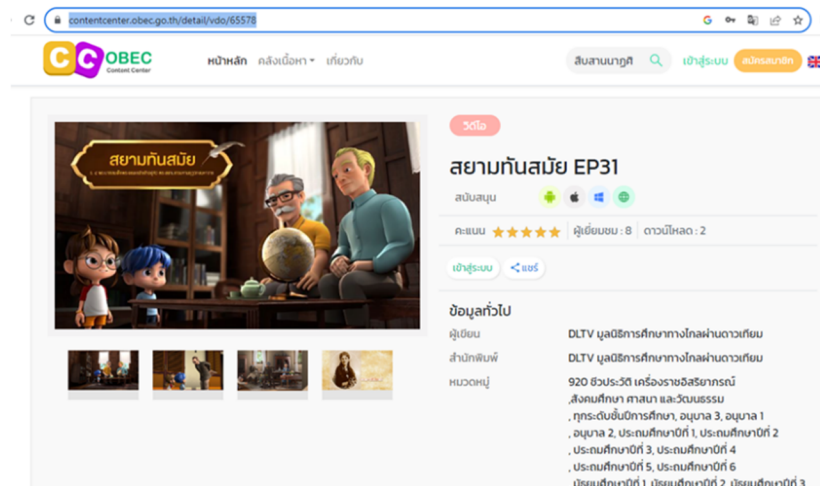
contentcenter.obec.go.th/detail/vdo/65578

CC OBEC Content Center

หน้าหลัก คลังเนื้อหา เกี่ยวกับ

สืบสานนาฏศิ

เข้าสู่ระบบ สมัครสมาชิก

สยามทันสมัย

วีดีโอ

สยามทันสมัย EP31

สนับสนุน

คะแนน ★★★★★ ผู้เยี่ยมชม : 8 ดาวน์โหลด : 2

เข้าสู่ระบบ แชร์

ข้อมูลทั่วไป

| ผู้เขียน | DLTV มูลนิธิการศึกษาทางไกลผ่านดาวเทียม |
|---|---|
| สำนักพิมพ์ | DLTV มูลนิธิการศึกษาทางไกลผ่านดาวเทียม |
| หมวดหมู่ | 920 ชีวประวัติ เครื่องราชอิสริยาภรณ์ ,สังคมศึกษา ศาสนา และวัฒนธรรม , ทุกระดับชั้นการศึกษา, อนุบาล 3, อนุบาล 1 , อนุบาล 2, ประถมศึกษาปีที่ 1, ประถมศึกษาปีที่ 2 , ประถมศึกษาปีที่ 3, ประถมศึกษาปีที่ 4 , ประถมศึกษาปีที่ 5, ประถมศึกษาปีที่ 6 , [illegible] |